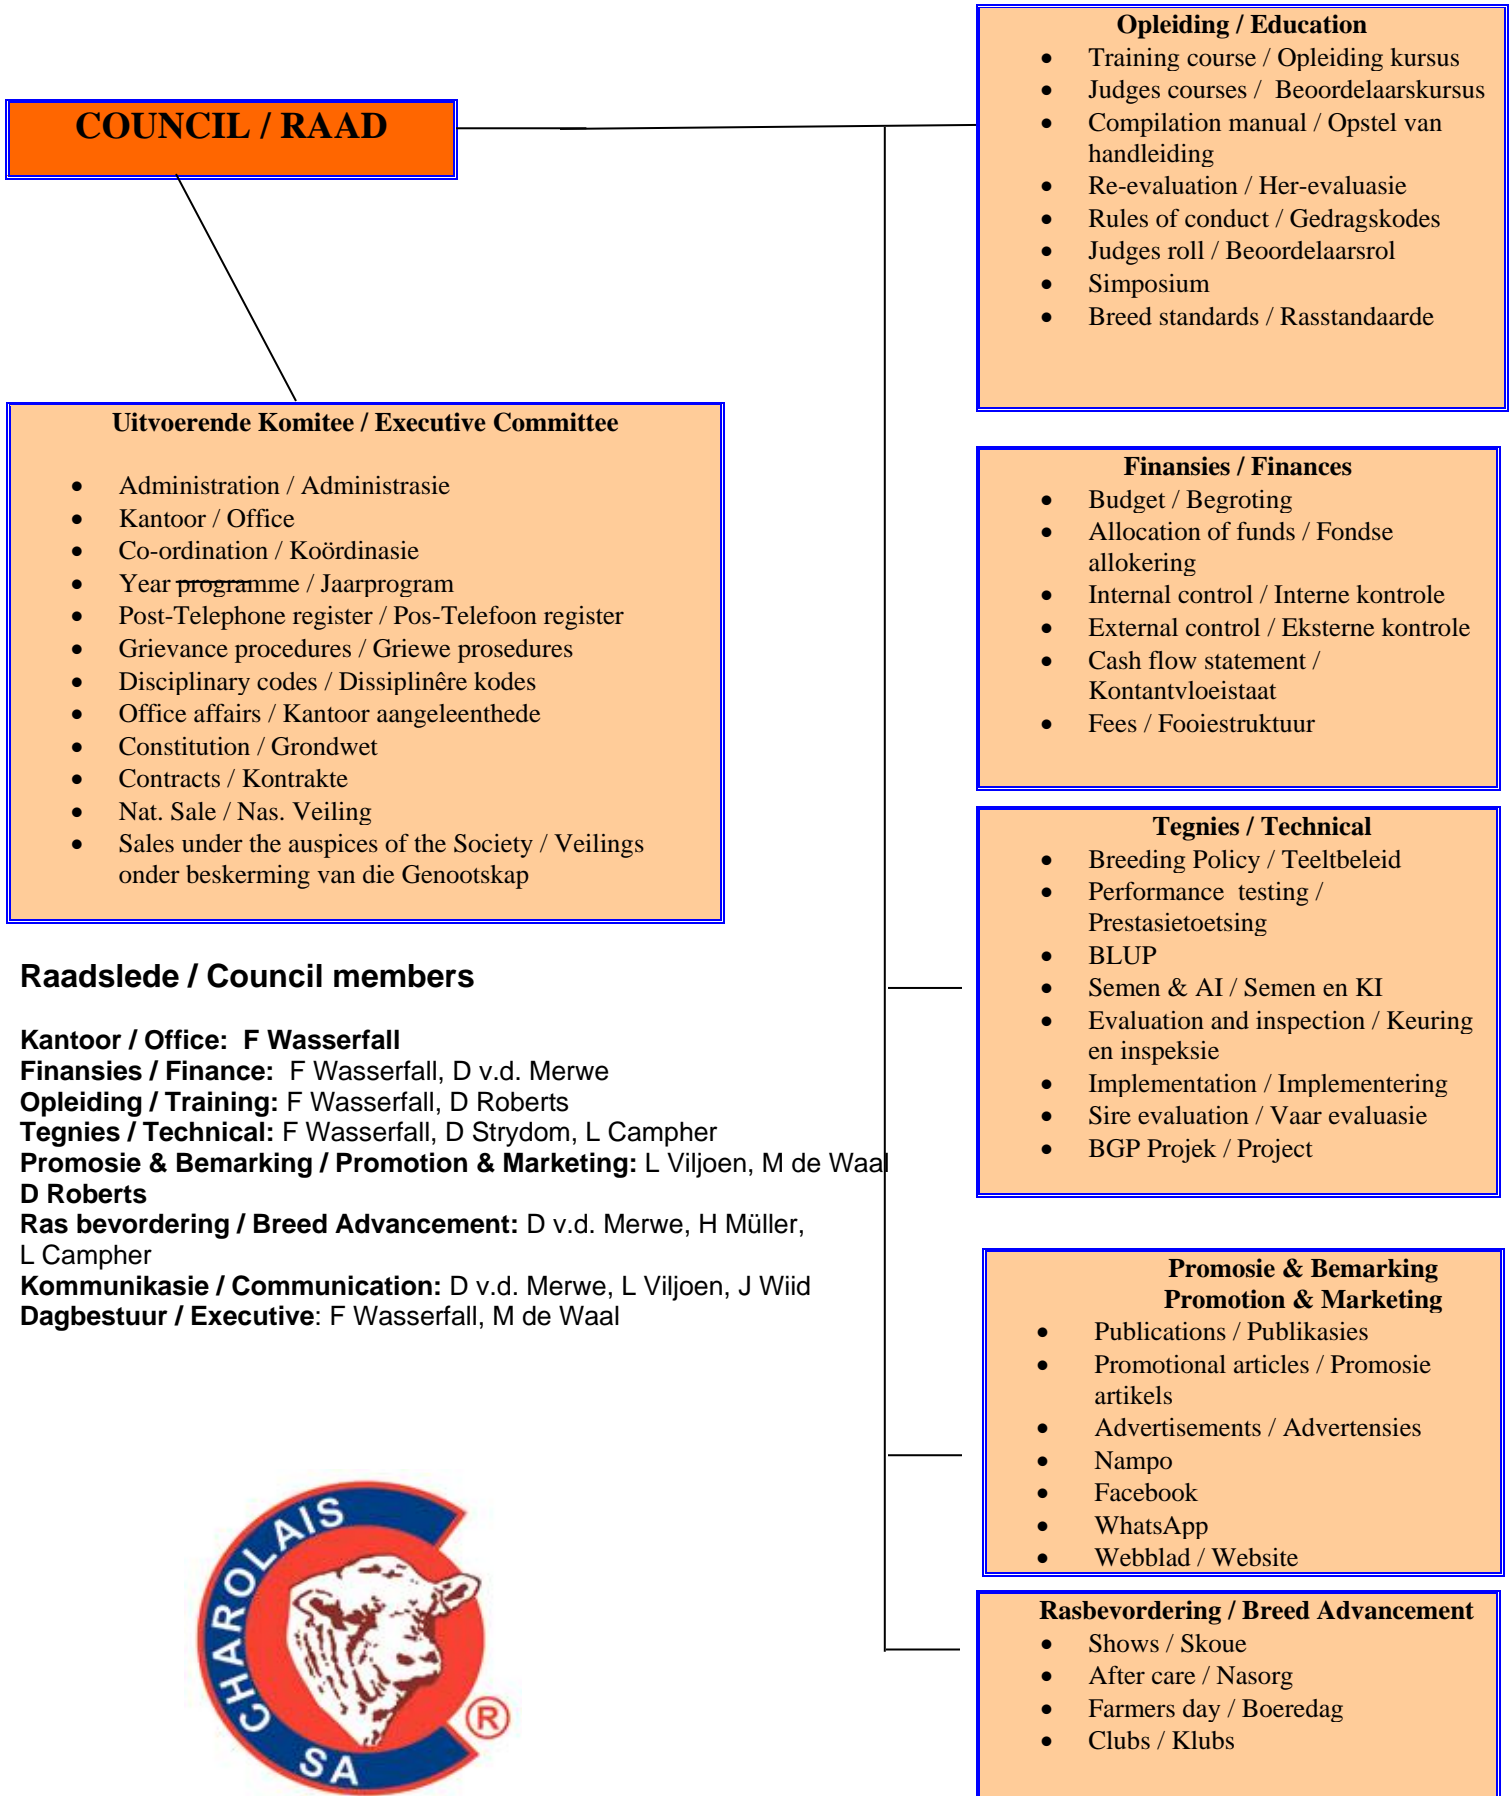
COUNCIL / RAAD

Uitvoerende Komitee / Executive Committee

- Administration / Administrasie
- Kantoor / Office
- Co-ordination / Koördinasie
- Year programme / Jaarprogram
- Post-Telephone register / Pos-Telefoon register
- Grievance procedures / Griewe prosedures
- Disciplinary codes / Dissiplinêre kodes
- Office affairs / Kantoor aangeleenthede
- Constitution / Grondwet
- Contracts / Kontrakte
- Nat. Sale / Nas. Veiling
- Sales under the auspices of the Society / Veilings onder beskerming van die Genootskap

Raadslede / Council members

Kantoor / Office: F Wasserfall
Finansies / Finance: F Wasserfall, D v.d. Merwe
Opleiding / Training: F Wasserfall, D Roberts
Tegnies / Technical: F Wasserfall, D Strydom, L Campher
Promosie & Bemarking / Promotion & Marketing: L Viljoen, M de Waal
D Roberts
Ras bevordering / Breed Advancement: D v.d. Merwe, H Müller, L Campher
Kommunikasie / Communication: D v.d. Merwe, L Viljoen, J Wiid
Dagbestuur / Executive: F Wasserfall, M de Waal

CHAROLAIS SA ®

Opleiding / Education
- Training course / Opleiding kursus
- Judges courses / Beoordelaarskursus
- Compilation manual / Opstel van handleiding
- Re-evaluation / Her-evaluasie
- Rules of conduct / Gedragskodes
- Judges roll / Beoordelaarsrol
- Simposium
- Breed standards / Rasstandaarde

Finansies / Finances
- Budget / Begroting
- Allocation of funds / Fondse allokering
- Internal control / Interne kontrole
- External control / Eksterne kontrole
- Cash flow statement / Kontantvloeistaat
- Fees / Fooiestruktuur

Tegnies / Technical
- Breeding Policy / Teeltbeleid
- Performance testing / Prestasietoetsing
- BLUP
- Semen & AI / Semen en KI
- Evaluation and inspection / Keuring en inspeksie
- Implementation / Implementering
- Sire evaluation / Vaar evaluasie
- BGP Projek / Project

Promosie & Bemarking
Promotion & Marketing
- Publications / Publikasies
- Promotional articles / Promosie artikels
- Advertisements / Advertensies
- Nampo
- Facebook
- WhatsApp
- Webblad / Website

Rasbevordering / Breed Advancement
- Shows / Skoue
- After care / Nasorg
- Farmers day / Boeredag
- Clubs / Klubs